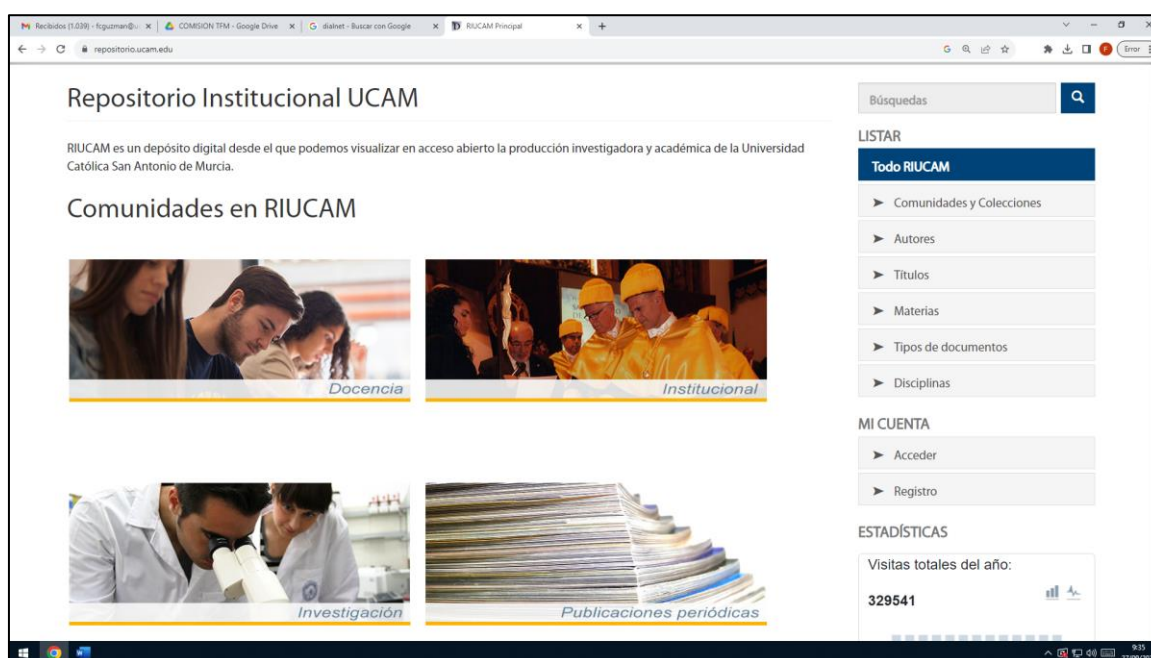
Recibidos (1.039) - fcguzman@u ×
COMISION TFM - Google Drive ×
dialnet - Buscar con Google ×
RIUCAM Principal ×
+

repositorio.ucam.edu

Error

Repositorio Institucional UCAM

RIUCAM es un depósito digital desde el que podemos visualizar en acceso abierto la producción investigadora y académica de la Universidad Católica San Antonio de Murcia.

Comunidades en RIUCAM

Docencia

Institucional

Investigación

Publicaciones periódicas

Búsquedas

LISTAR

Todo RIUCAM

Comunidades y Colecciones

Autores

Títulos

Materias

Tipos de documentos

Disciplinas

MI CUENTA

Acceder

Registro

ESTADÍSTICAS

Visitas totales del año:

329541

9:35